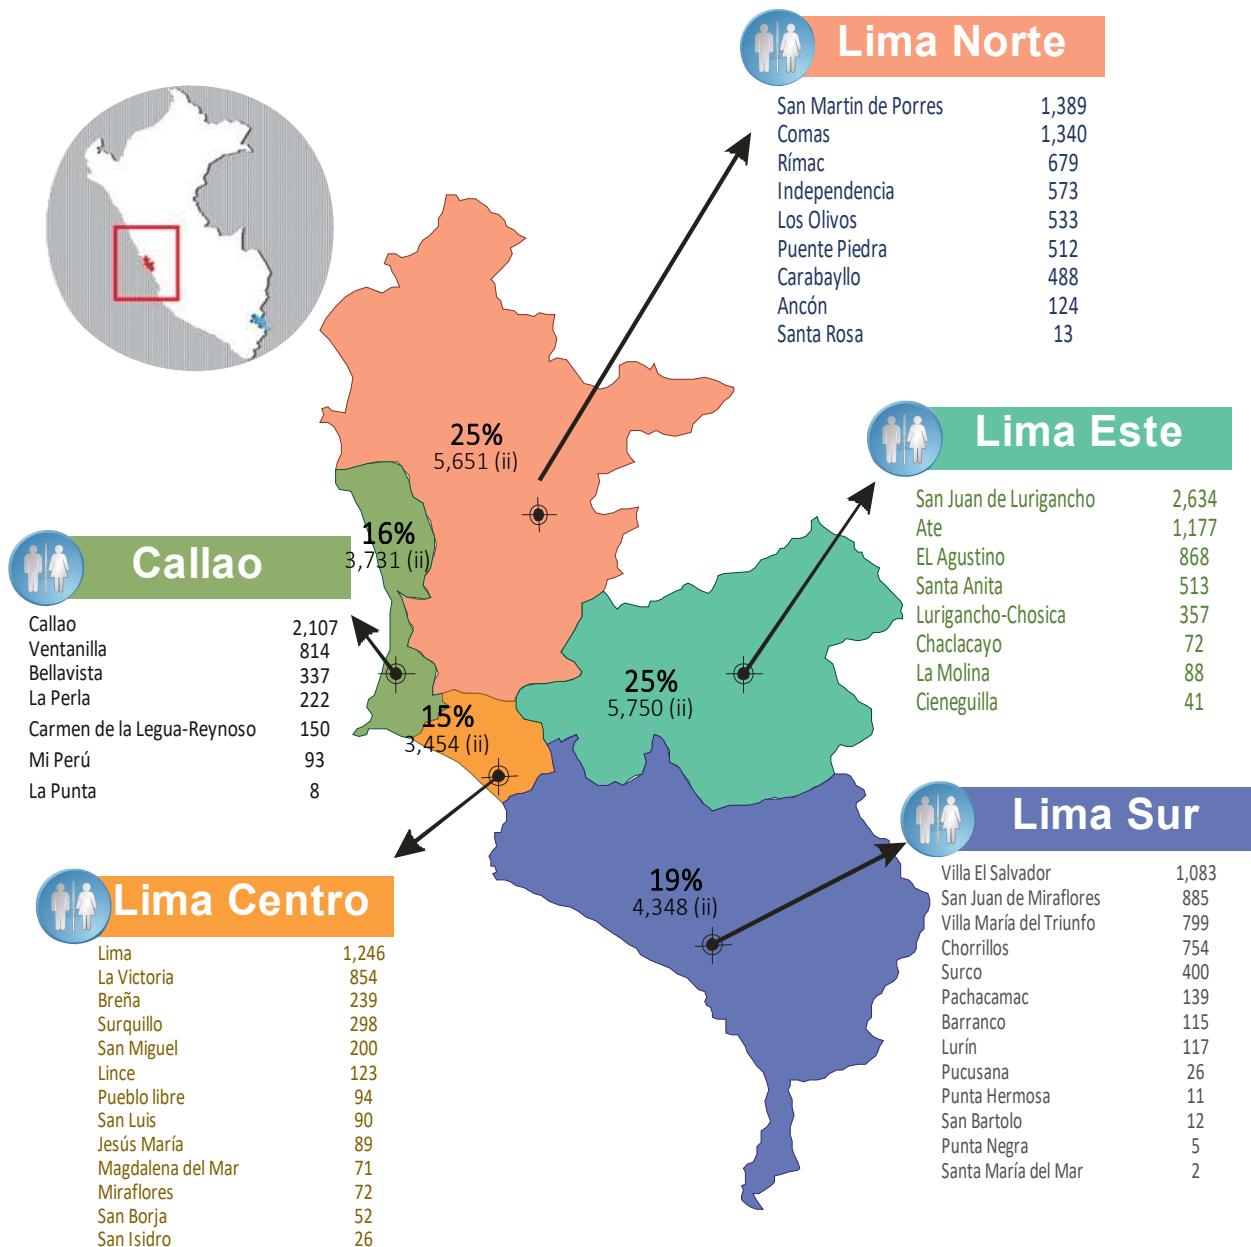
Lima Norte

| | |
|---|---|
| San Martin de Porres | 1,389 |
| Comas | 1,340 |
| Rímac | 679 |
| Independencia | 573 |
| Los Olivos | 533 |
| Puente Piedra | 512 |
| Carabayllo | 488 |
| Ancón | 124 |
| Santa Rosa | 13 |

25%
5,651 (ii)

Lima Este

| | |
|---|---|
| San Juan de Lurigancho | 2,634 |
| Ate | 1,177 |
| EL Agustino | 868 |
| Santa Anita | 513 |
| Lurigancho-Chosica | 357 |
| Chaclacayo | 72 |
| La Molina | 88 |
| Cieneguilla | 41 |

16%
3,731 (ii)

Callao

| | |
|---|---|
| Callao | 2,107 |
| Ventanilla | 814 |
| Bellavista | 337 |
| La Perla | 222 |
| Carmen de la Legua-Reynoso | 150 |
| Mi Perú | 93 |
| La Punta | 8 |

25%
5,750 (ii)

15%
3,454 (ii)

Lima Sur

| | |
|---|---|
| Villa El Salvador | 1,083 |
| San Juan de Miraflores | 885 |
| Villa María del Triunfo | 799 |
| Chorrillos | 754 |
| Surco | 400 |
| Pachacamac | 139 |
| Barranco | 115 |
| Lurín | 117 |
| Pucusana | 26 |
| Punta Hermosa | 11 |
| San Bartolo | 12 |
| Punta Negra | 5 |
| Santa María del Mar | 2 |

19%
4,348 (ii)

Lima Centro

| | |
|---|---|
| Lima | 1,246 |
| La Victoria | 854 |
| Breña | 239 |
| Surquillo | 298 |
| San Miguel | 200 |
| Lince | 123 |
| Pueblo libre | 94 |
| San Luis | 90 |
| Jesús María | 89 |
| Magdalena del Mar | 71 |
| Miraflores | 72 |
| San Borja | 52 |
| San Isidro | 26 |